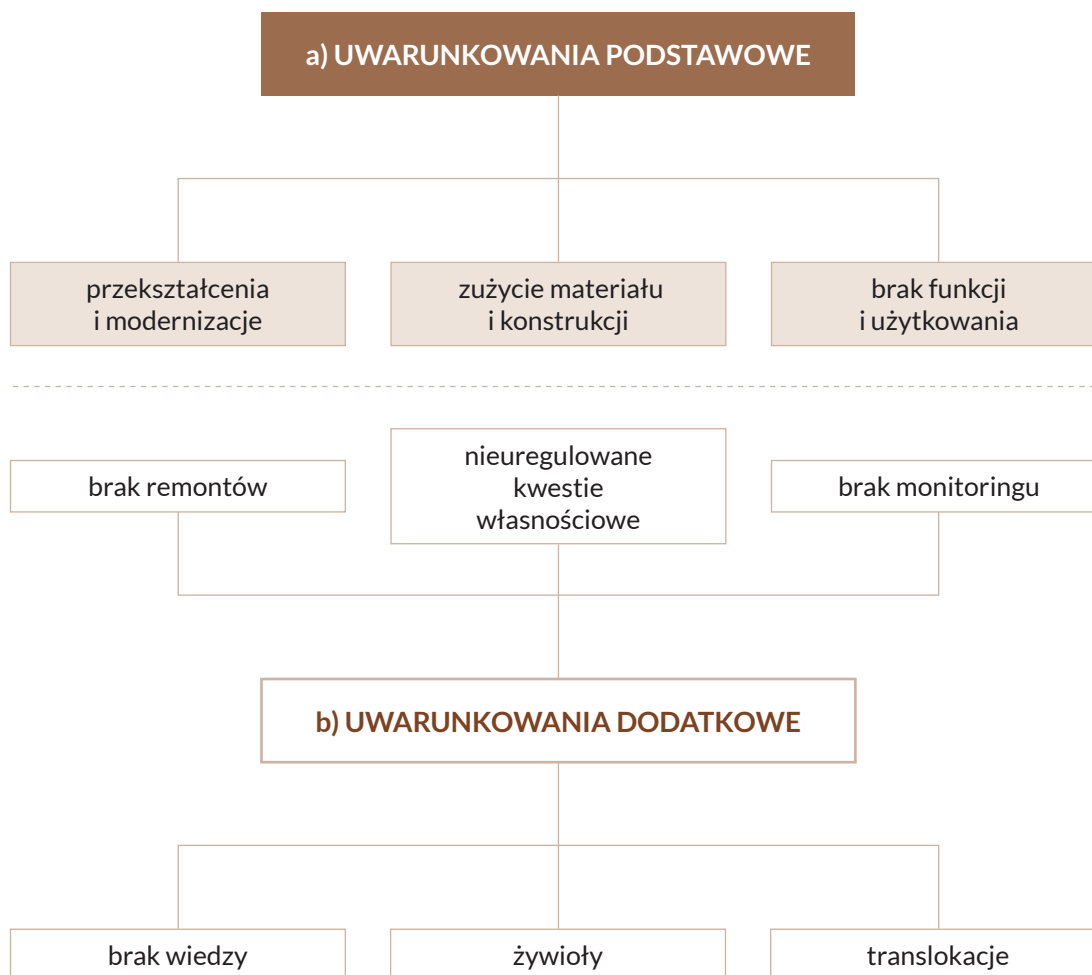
a) UWARUNKOWANIA PODSTAWOWE

przekształcenia i modernizacje

zużycie materiału i konstrukcji

brak funkcji i użytkowania

brak remontów

nieuregulowane kwestie własnościowe

brak monitoringu

b) UWARUNKOWANIA DODATKOWE

brak wiedzy

żywioły

translokacje